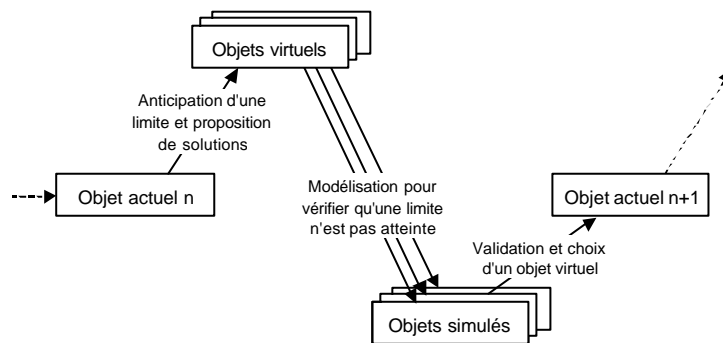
Objets virtuels

Anticipation d'une limite et proposition de solutions

Objet actuel n

Modélisation pour vérifier qu'une limite n'est pas atteinte

Objet actuel n+1

Validation et choix d'un objet virtuel

Objets simulés